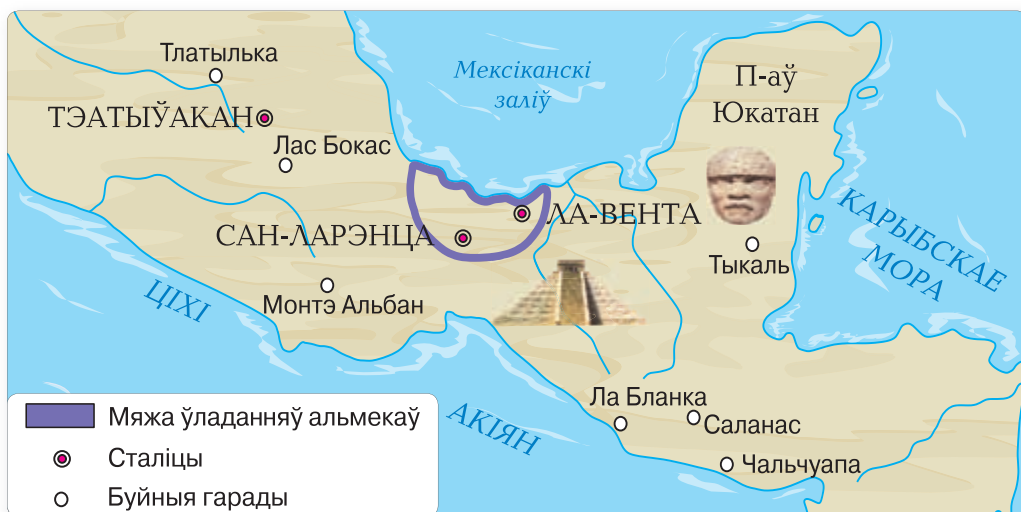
Тлатылька
ТЭАТЫЎАКАН
Лас Бокас
Мексіканскі заліў
П-аў Юкатан
ЛА-ВЕНТА
САН-ЛАРЭНЦА
Тыкаль
КАРЫБСКАЕ МОРА
ЦІХІ
Монтэ Альбан
АКІЯН
Ла Бланка
Саланас
Чальчуапа

Мяжа ўладанняў альмекаў
Сталіцы
Буйныя гарады